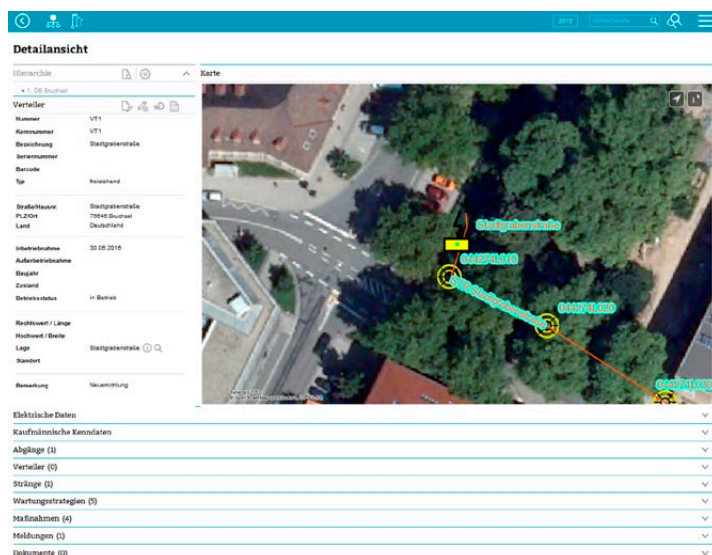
2019

Detailansicht

Hierarchie

• 1. OB Bruchsal

Verteiler

| | |
|---|---|
| Nummer | VT1 |
| Kennnummer | VT1 |
| Bezeichnung | Stadtgrabenstraße |
| Seriennummer | |
| Barcode | |
| Typ | freistehend |
| Straße/Hausnr. | Stadtgrabenstraße |
| PLZ/Ort | 76646 Bruchsal |
| Land | Deutschland |
| Inbetriebnahme | 30.06.2016 |
| Außerbetriebnahme | |
| Baujahr | |
| Zustand | |
| Betriebsstatus | in Betrieb |
| Rechtswert / Länge | |
| Hochwert / Breite | |
| Lage | Stadtgrabenstraße |
| Standort | |
| Bemerkung | Neuerrichtung |

Karte

Stadtgrabenstraße

044274L010

Stadtgrabenstraße

044274L020

044274L030

Elektrische Daten

Kaufmännische Kenndaten

Abgänge (1)

Verteiler (0)

Stränge (1)

Wartungsstrategien (5)

Maßnahmen (4)

Meldungen (1)

Dokumente (0)